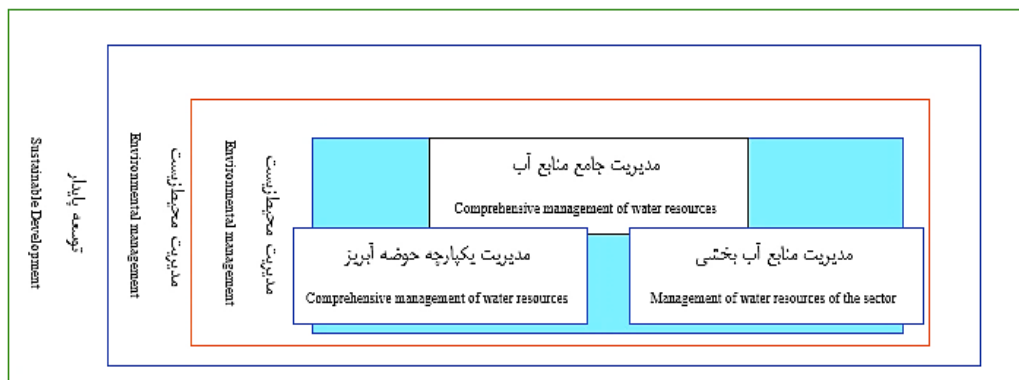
توسعه پایدار
Sustainable Development

مدیریت محیطزیست
Environmental management

مدیریت محیطزیست
Environmental management

مدیریت جامع منابع آب
Comprehensive management of water resources

مدیریت یکپارچه حوضه آبریز
Comprehensive management of water resources

مدیریت منابع آب بخشی
Management of water resources of the sector